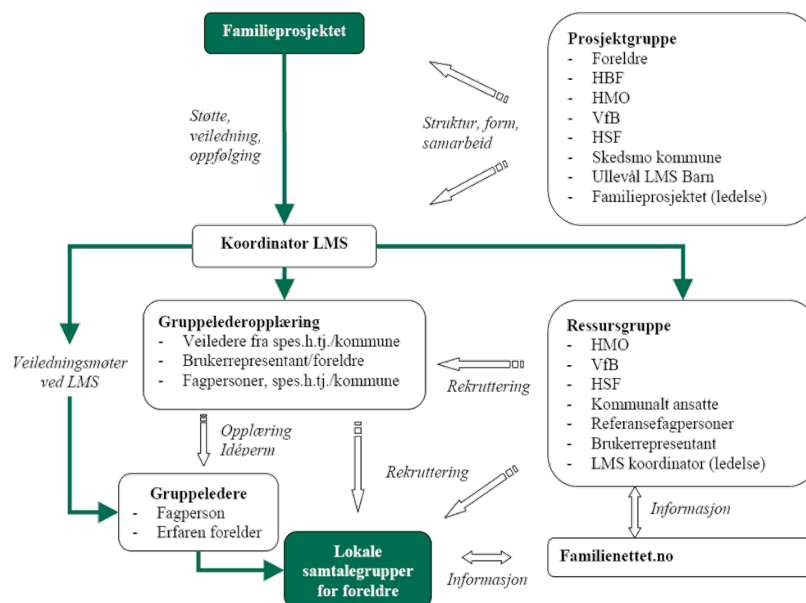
Familieprosjektet

Prosjektgruppe
- Foreldre
- HBF
- HMO
- VfB
- HSF
- Skedsmo kommune
- Ullevål LMS Barn
- Familieprosjektet (ledelse)

Støtte, veiledning, oppfølging

Struktur, form, samarbeid

Koordinator LMS

Gruppelederopplæring
- Veiledere fra spes.h.tj./kommune
- Brukerrepresentant/foreldre
- Fagpersoner, spes.h.tj./kommune

Veiledningsmøter ved LMS

Ressursgruppe
- HMO
- VfB
- HSF
- Kommunalt ansatte
- Referansefagpersoner
- Brukerrepresentant
- LMS koordinator (ledelse)

Rekruttering

Opplæring Idéperm

Rekruttering

Gruppeledere
- Fagperson
- Erfaren forelder

Informasjon

Lokale samtalegrupper for foreldre

Informasjon

Familienettet.no